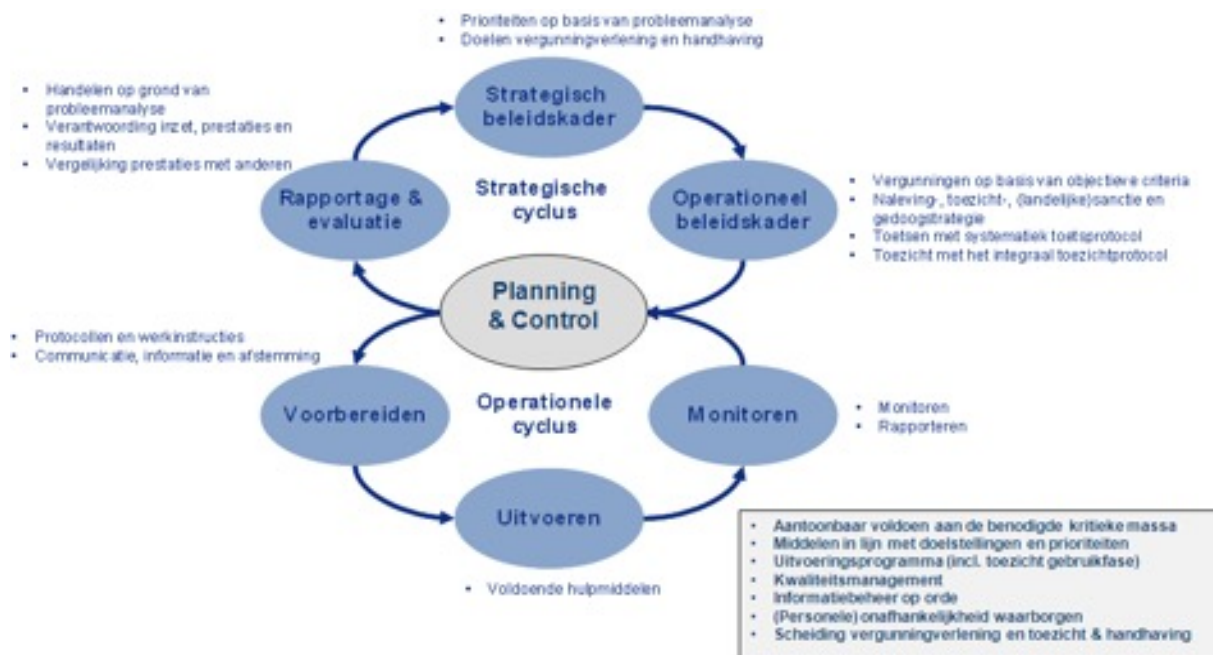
- Prioriteiten op basis van probleemanalyse
- Doelen vergunningverlening en handhaving

Strategisch beleidskader

- Handelen op grond van probleemanalyse
- Verantwoording inzet, prestaties en resultaten
- Vergelijking prestaties met anderen

Rapportage & evaluatie

Strategische cyclus

Operationeel beleidskader

- Vergunningen op basis van objectieve criteria
- Naleving-, toezicht-, (landelijke)sanctie en gedoogstrategie
- Toetsen met systematiek toetsprotocol
- Toezicht met het integraal toezichtprotocol

Planning & Control

- Protocollen en werkinstructies
- Communicatie, informatie en afstemming

Voorbereiden

Operationele cyclus

Monitoren

- Monitoren
- Rapporteren

Uitvoeren

- Voldoende hulpmiddelen

- Aantoonbaar voldoen aan de benodigde kritieke massa
- Middelen in lijn met doelstellingen en prioriteiten
- Uitvoeringsprogramma (incl. toezicht gebruikfase)
- Kwaliteitsmanagement
- Informatiebeheer op orde
- (Personele) onafhankelijkheid waarborgen
- Scheiding vergunningverlening en toezicht & handhaving